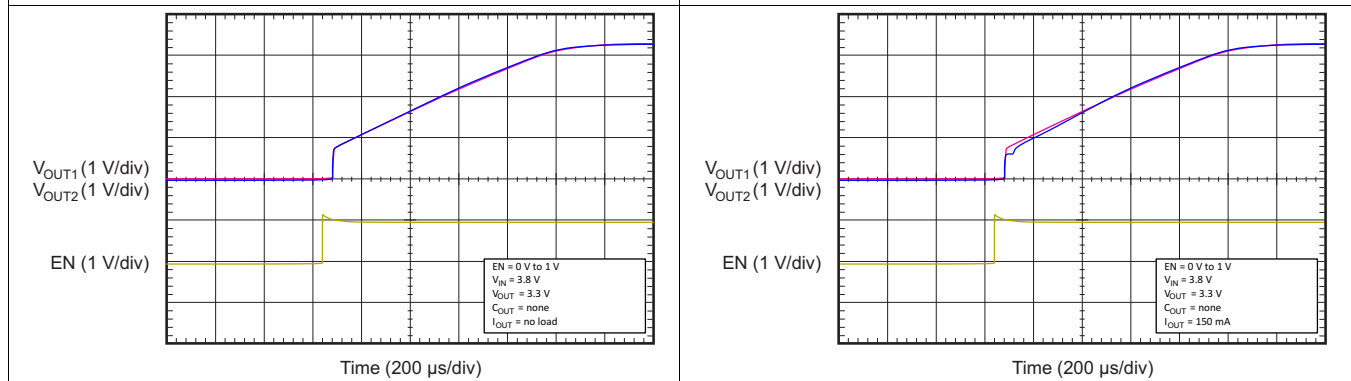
$V_{OUT1}$ (1 V/div)
$V_{OUT2}$ (1 V/div)

EN (1 V/div)

EN = 0 V to 1 V
$V_{IN}$ = 3.8 V
$V_{OUT}$ = 3.3 V
$C_{OUT}$ = none
$I_{OUT}$ = no load

Time (200 µs/div)

$V_{OUT1}$ (1 V/div)
$V_{OUT2}$ (1 V/div)

EN (1 V/div)

EN = 0 V to 1 V
$V_{IN}$ = 3.8 V
$V_{OUT}$ = 3.3 V
$C_{OUT}$ = none
$I_{OUT}$ = 150 mA

Time (200 µs/div)